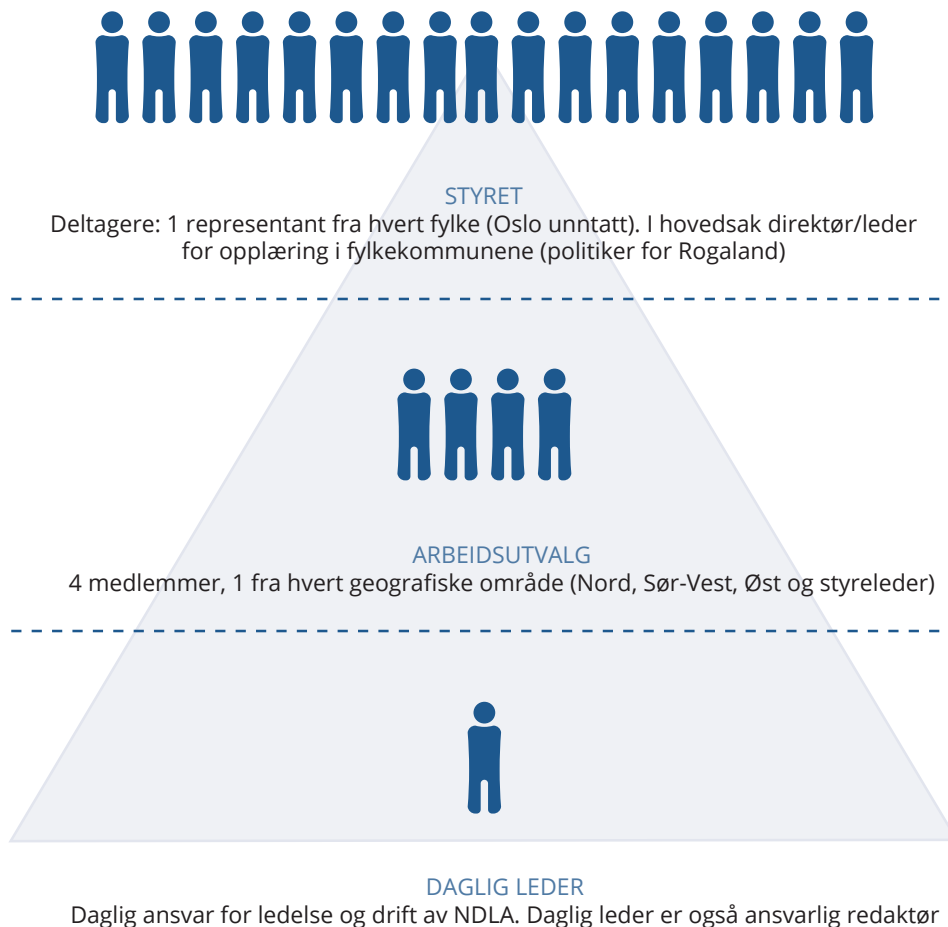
STYRET
Deltagere: 1 representant fra hvert fylke (Oslo unntatt). I hovedsak direktør/leder for opplæring i fylkekommunene (politiker for Rogaland)

ARBEIDSUTVALG
4 medlemmer, 1 fra hvert geografiske område (Nord, Sør-Vest, Øst og styreleder)

DAGLIG LEDER
Daglig ansvar for ledelse og drift av NDLA. Daglig leder er også ansvarlig redaktør